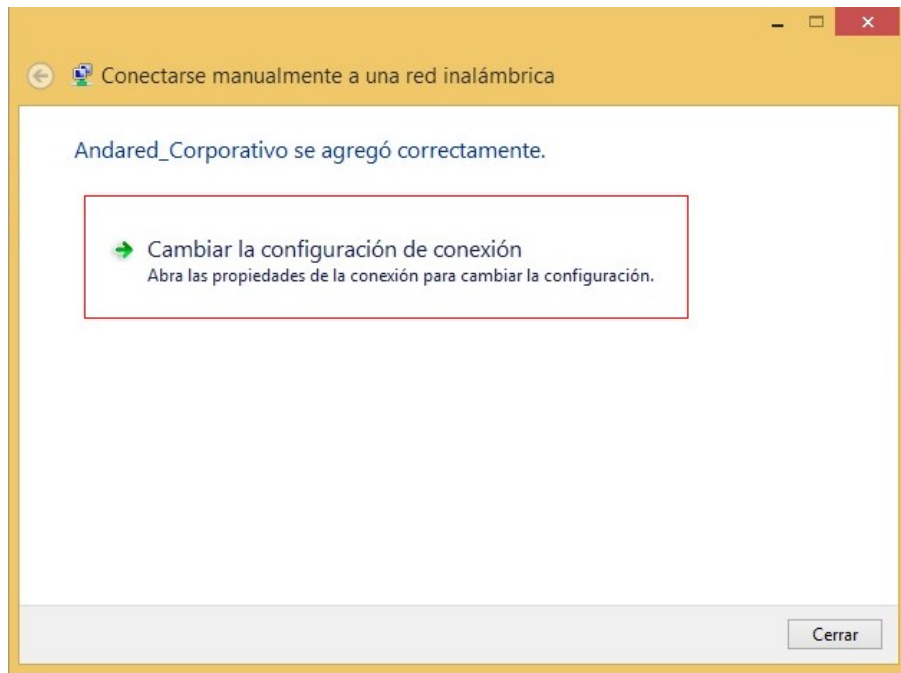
Conectarse manualmente a una red inalámbrica

Andared_Corporativo se agregó correctamente.

Cambiar la configuración de conexión
Abra las propiedades de la conexión para cambiar la configuración.

Cerrar